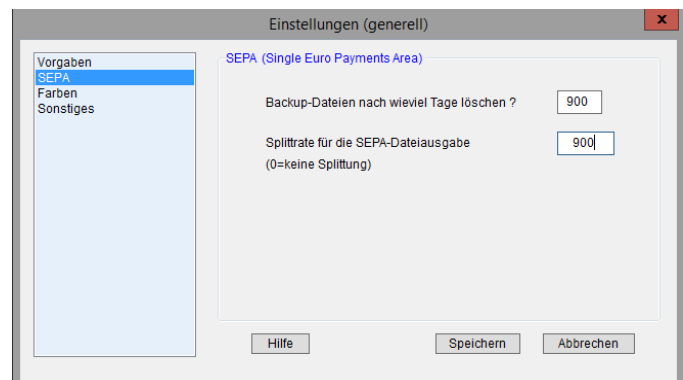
Einstellungen (generell)

x

Vorgaben
SEPA
Farben
Sonstiges

SEPA (Single Euro Payments Area)

Backup-Dateien nach wieviel Tage löschen ?

900

Splittrate für die SEPA-Dateiausgabe
(0=keine Splittung)

900

Hilfe

Speichern

Abbrechen